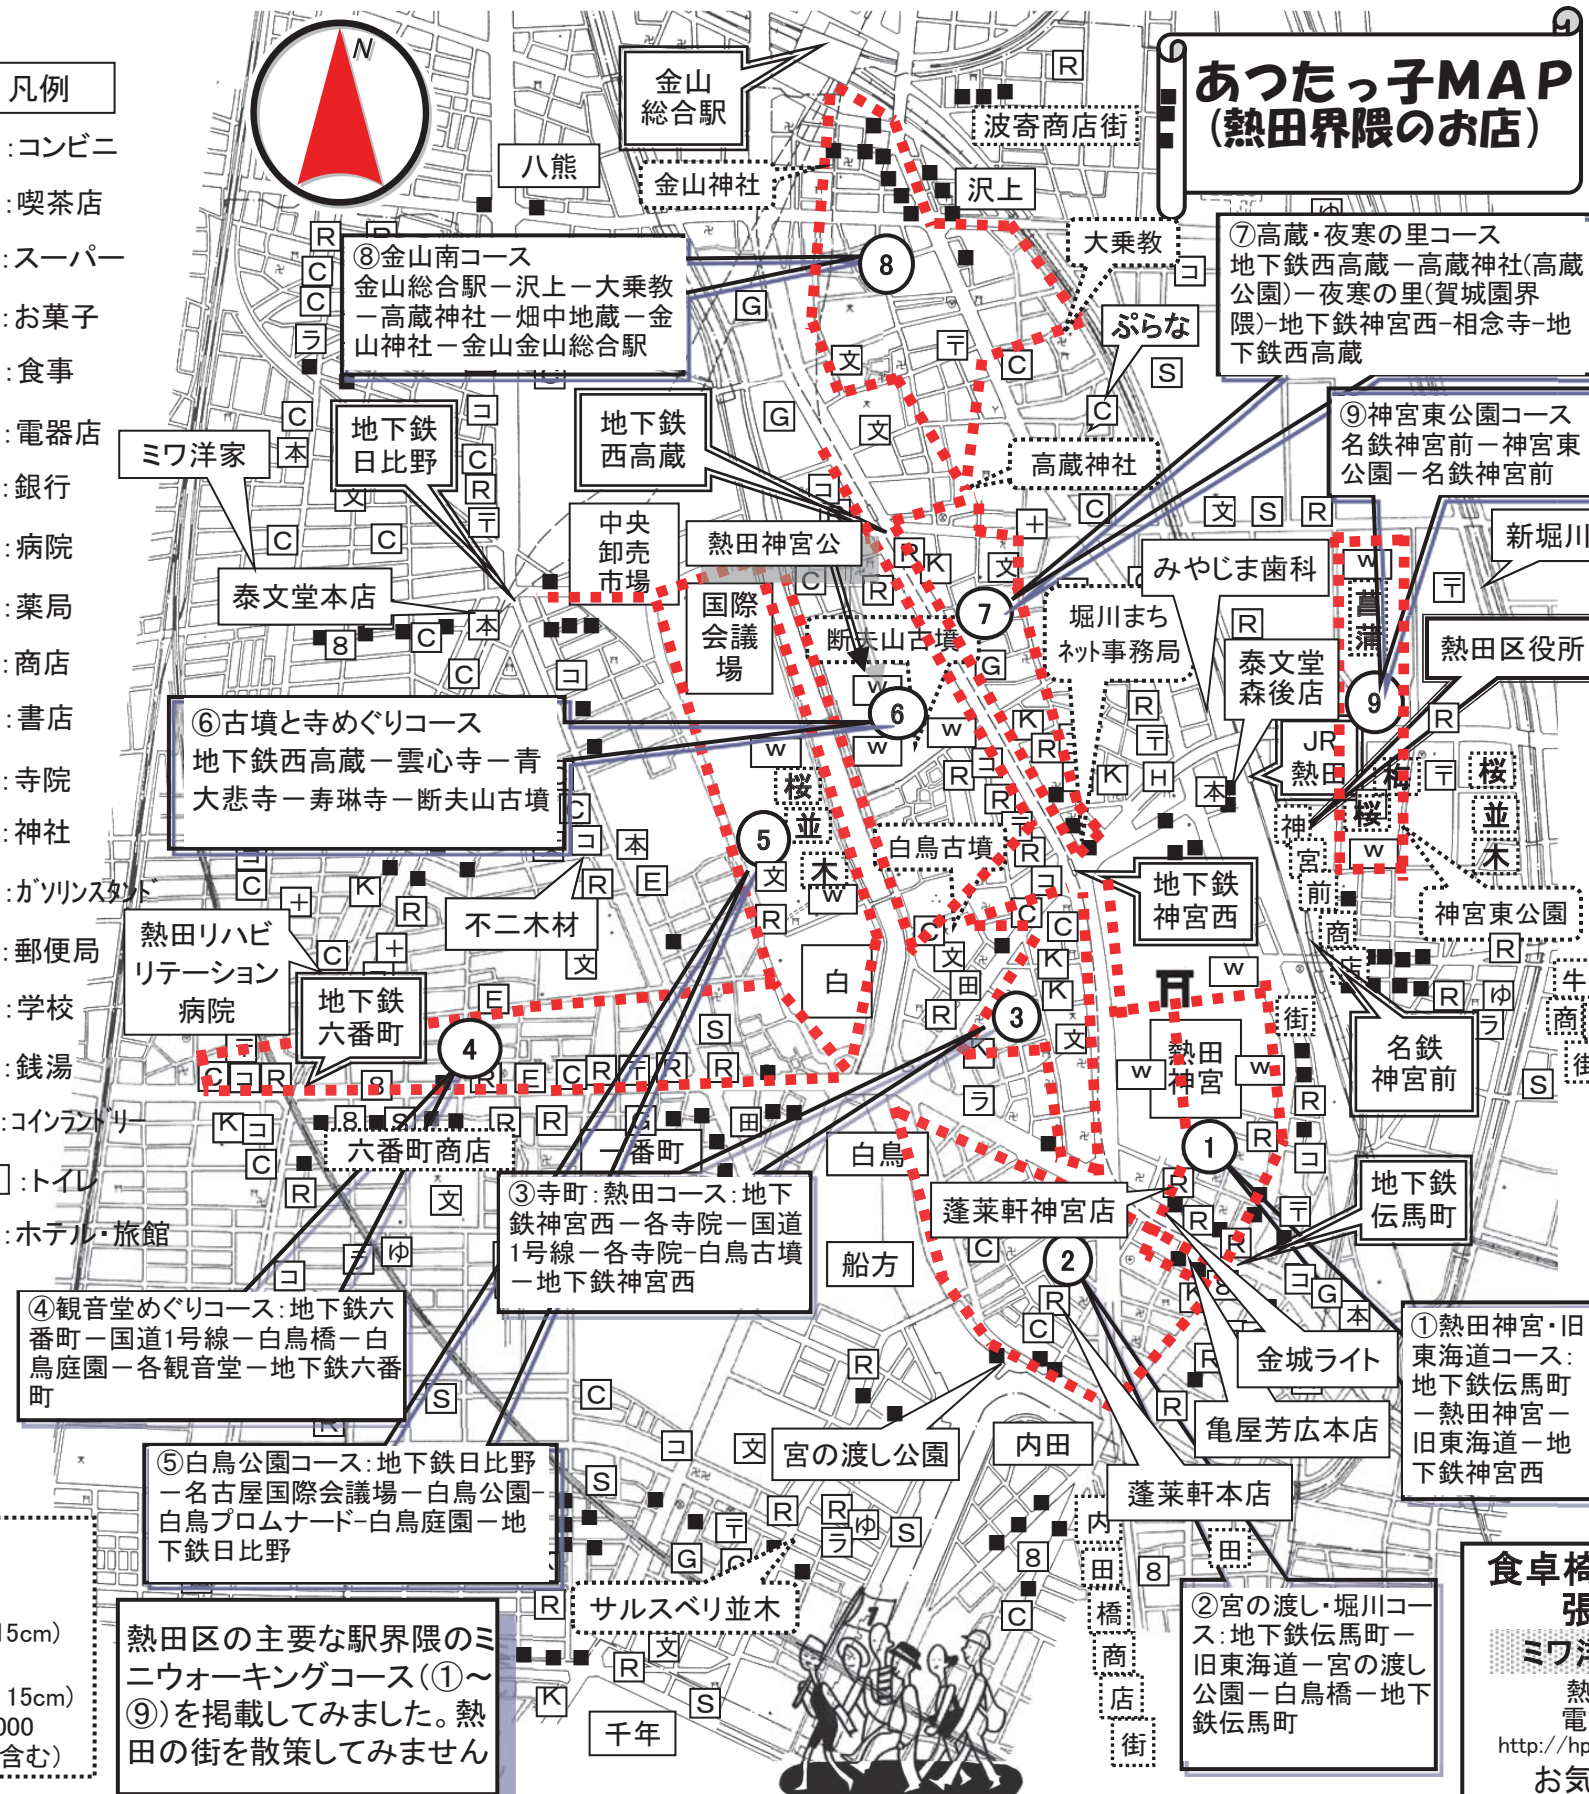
あつたっ子MAP
(熱田界隈のお店)

凡例
:コンビニ
:喫茶店
:スーパー
:お菓子
:食事
:電器店
:銀行
:病院
:薬局
:商店
:書店
:寺院
:神社
:ガソリンスタンド
:郵便局
:学校
:銭湯
:コインランドリー
:トイレ
:ホテル・旅館

N

金山総合駅
八熊
金山神社
波寄商店街
沢上
大乗教
ぷらな
高蔵神社

⑧金山南コース
金山総合駅ー沢上ー大乗教ー高蔵神社ー畑中地蔵ー金山神社ー金山金山総合駅

⑦高蔵・夜寒の里コース
地下鉄西高蔵ー高蔵神社(高蔵公園)ー夜寒の里(賀城園界隈)ー地下鉄神宮西ー相念寺ー地下鉄西高蔵

⑨神宮東公園コース
名鉄神宮前ー神宮東公園ー名鉄神宮前

ミワ洋家
地下鉄日比野
地下鉄西高蔵
中央卸売市場
熱田神宮公
泰文堂本店
国際会議場
断夫山古墳
みやじま歯科
堀川まちネット事務局
泰文堂森後店
新堀川
熱田区役所
JR熱田
神宮前
神宮東公園
名鉄神宮前

⑥古墳と寺めぐりコース
地下鉄西高蔵ー雲心寺ー青大悲寺ー寿琳寺ー断夫山古墳

白鳥古墳
地下鉄神宮西
不二木材
熱田リハビリテーション病院
地下鉄六番町
六番町商店
一番町
白鳥
熱田神宮
蓬莱軒神宮店
船方
地下鉄伝馬町
金城ライト
亀屋芳広本店
蓬莱軒本店
宮の渡し公園
内田
サルスベリ並木
千年
桜 並 木
白
蒲

③寺町:熱田コース:地下鉄神宮西ー各寺院ー国道1号線ー各寺院ー白鳥古墳ー地下鉄神宮西

④観音堂めぐりコース:地下鉄六番町ー国道1号線ー白鳥橋ー白鳥庭園ー各観音堂ー地下鉄六番町

⑤白鳥公園コース:地下鉄日比野ー名古屋国際会議場ー白鳥公園ー白鳥プロムナードー白鳥庭園ー地下鉄日比野

①熱田神宮・旧東海道コース:地下鉄伝馬町ー熱田神宮ー旧東海道ー地下鉄神宮西

②宮の渡し・堀川コース:地下鉄伝馬町ー旧東海道ー宮の渡し公園ー白鳥橋ー地下鉄伝馬町

内田橋商店街

熱田区の主要な駅界隈のミニウォーキングコース(①~⑨)を掲載してみました。熱田の街を散策してみません

15cm)
15cm)
000
含む)

食卓椅
張
ミワ
熱
電
http://hp
お気